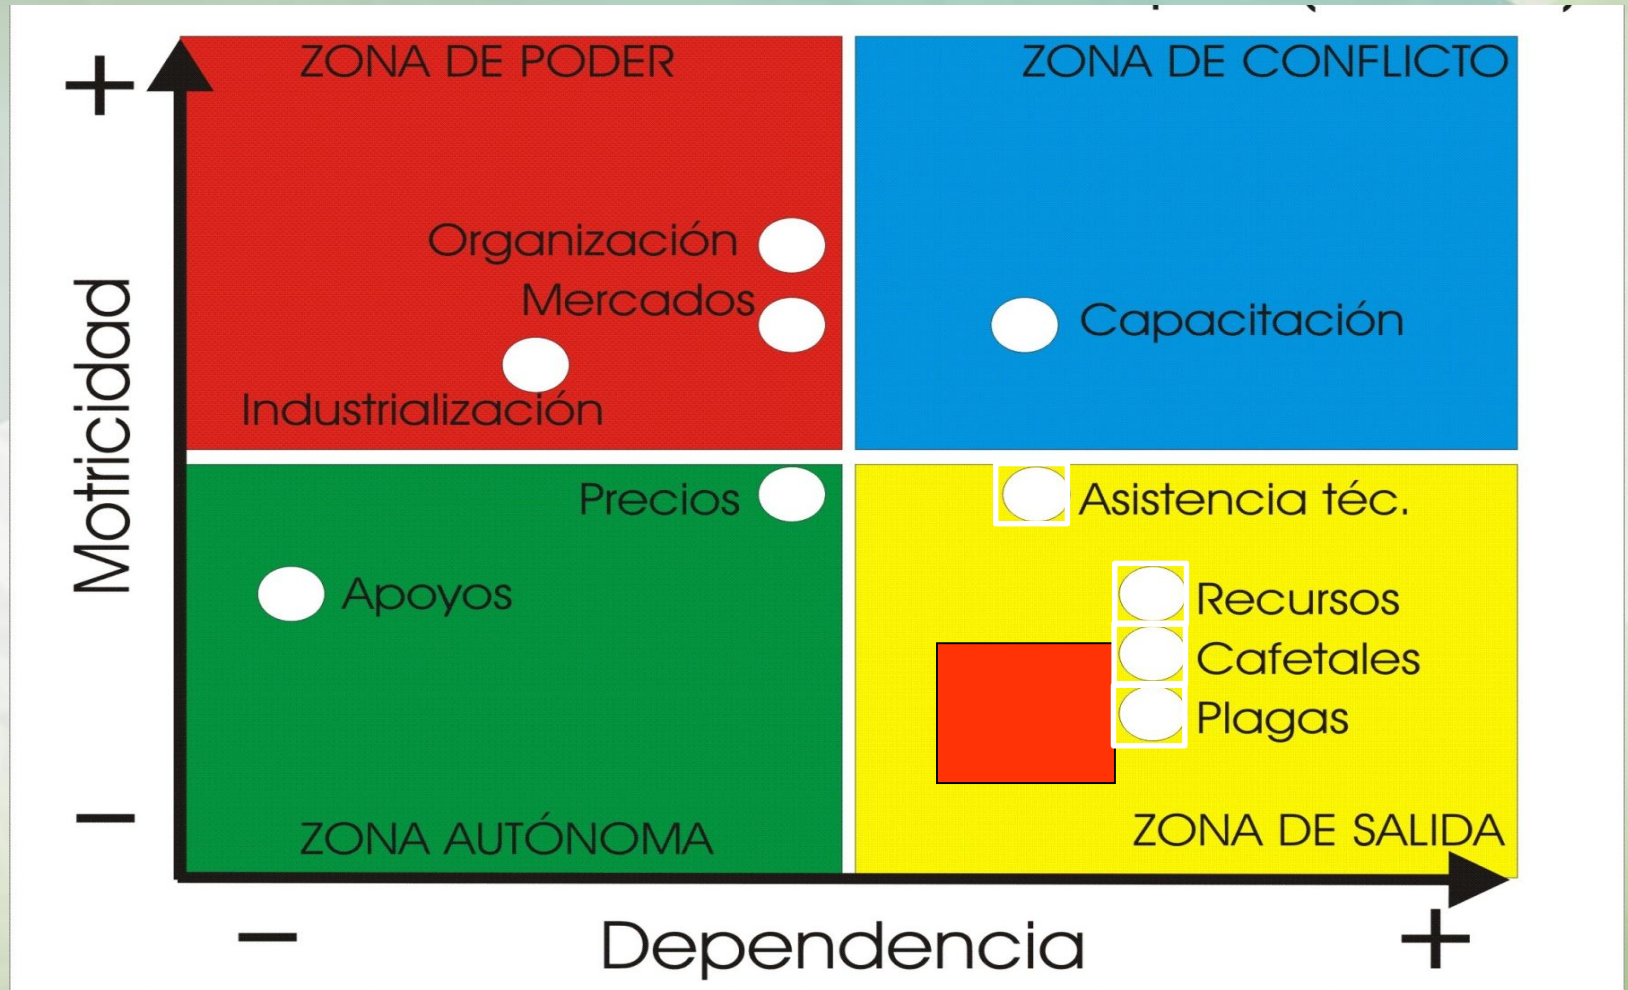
+

Motricidad

−

ZONA DE PODER

Organización

Mercados

Industrialización

ZONA DE CONFLICTO

Capacitación

Precios

Apoyos

ZONA AUTÓNOMA

Asistencia téc.

Recursos

Cafetales

Plagas

ZONA DE SALIDA

−

Dependencia

+